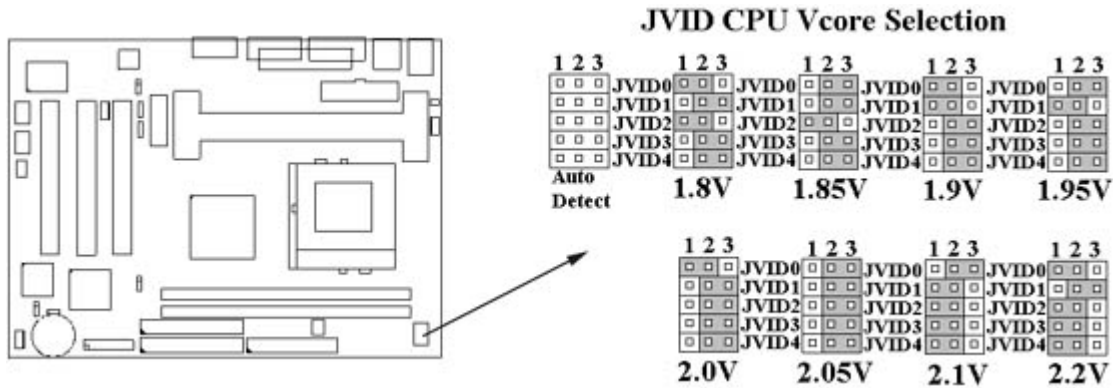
JVID CPU Vcore Selection

1 2 3
JVID0
JVID1
JVID2
JVID3
JVID4
Auto Detect

1 2 3
JVID0
JVID1
JVID2
JVID3
JVID4
1.8V

1 2 3
JVID0
JVID1
JVID2
JVID3
JVID4
1.85V

1 2 3
JVID0
JVID1
JVID2
JVID3
JVID4
1.9V

1 2 3
1.95V

1 2 3
JVID0
JVID1
JVID2
JVID3
JVID4
2.0V

1 2 3
JVID0
JVID1
JVID2
JVID3
JVID4
2.05V

1 2 3
JVID0
JVID1
JVID2
JVID3
JVID4
2.1V

1 2 3
2.2V